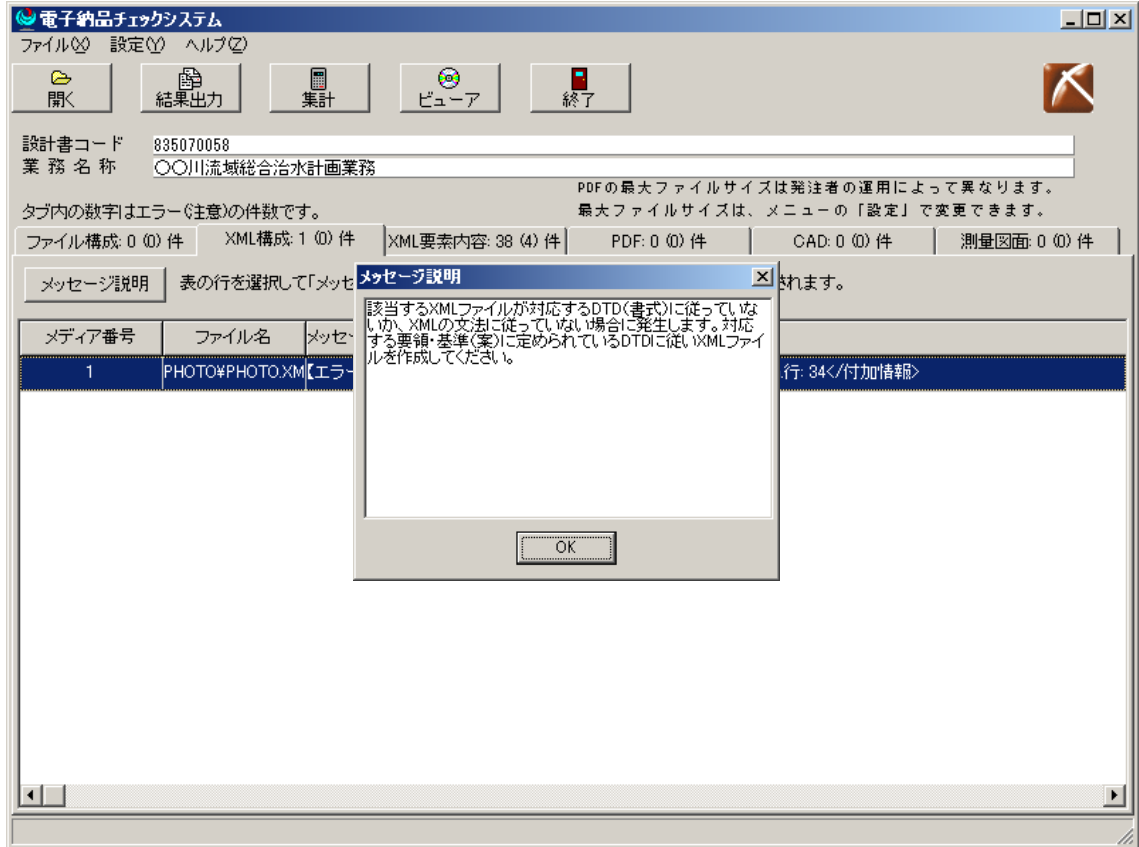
電子納品チェックシステム

ファイル(X) 設定(Y) ヘルプ(Z)

開く 結果出力 集計 ビューア 終了

設計書コード 835070058
業務名称 ○○川流域総合治水計画業務

PDFの最大ファイルサイズは発注者の運用によって異なります。
最大ファイルサイズは、メニューの「設定」で変更できます。

タブ内の数字はエラー(注意)の件数です。

ファイル構成: 0 (0) 件 | XML構成: 1 (0) 件 | XML要素内容: 38 (4) 件 | PDF: 0 (0) 件 | CAD: 0 (0) 件 | 測量図面: 0 (0) 件

メッセージ説明 表の行を選択して「メッセ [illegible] されます。

| メディア番号 | ファイル名 | メッセ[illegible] |
|---|---|---|
| 1 | PHOTO¥PHOTO.XM | 【エラー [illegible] 行: 34</付加情報> |

メッセージ説明

該当するXMLファイルが対応するDTD(書式)に従っていないか、XMLの文法に従っていない場合に発生します。対応する要領・基準(案)に定められているDTDに従いXMLファイルを作成してください。

OK